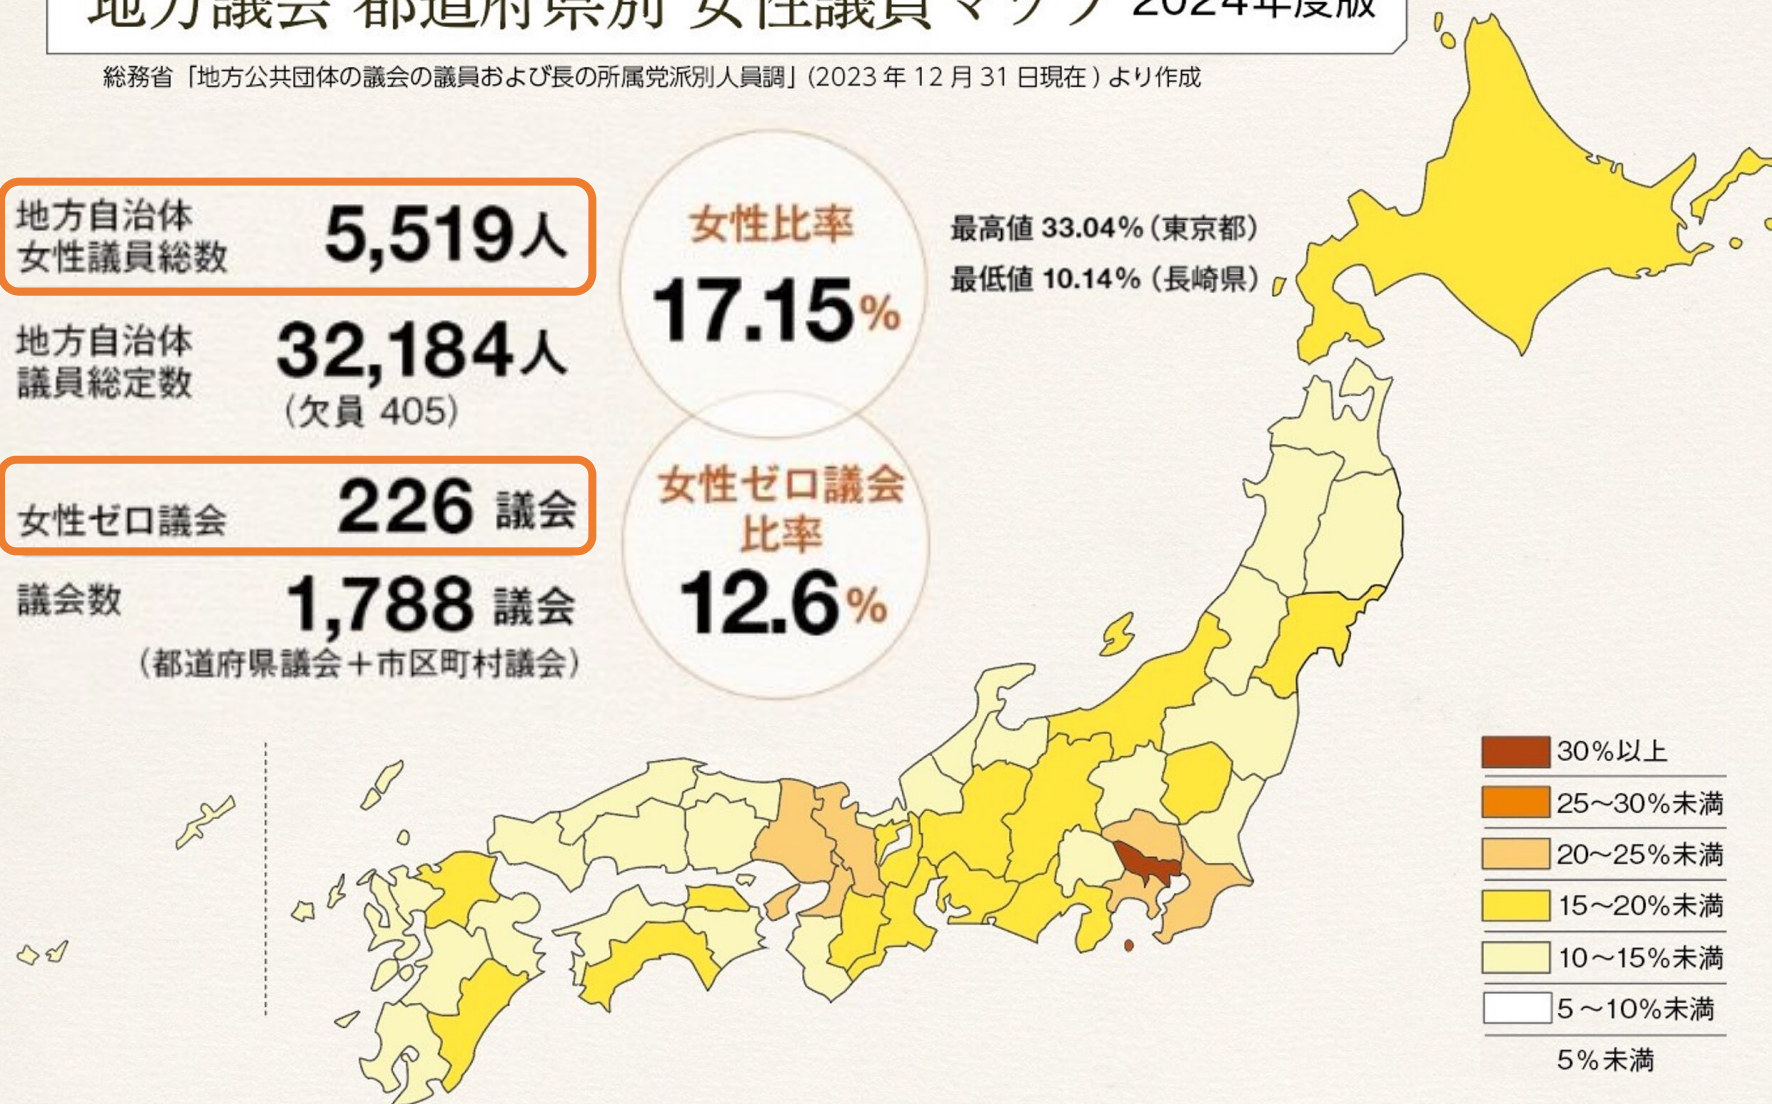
地方議会 都道府県別 女性議員マップ 2024年度版

総務省「地方公共団体の議会の議員および長の所属党派別人員調」(2023 年 12 月 31 日現在 ) より作成

地方自治体女性議員総数 5,519人

地方自治体議員総定数 32,184人 (欠員 405)

女性ゼロ議会 226 議会

議会数 1,788 議会 (都道府県議会＋市区町村議会)

女性比率 17.15%

最高値 33.04% (東京都)
最低値 10.14% (長崎県)

女性ゼロ議会比率 12.6%

30%以上
25〜30%未満
20〜25%未満
15〜20%未満
10〜15%未満
5〜10%未満
5%未満